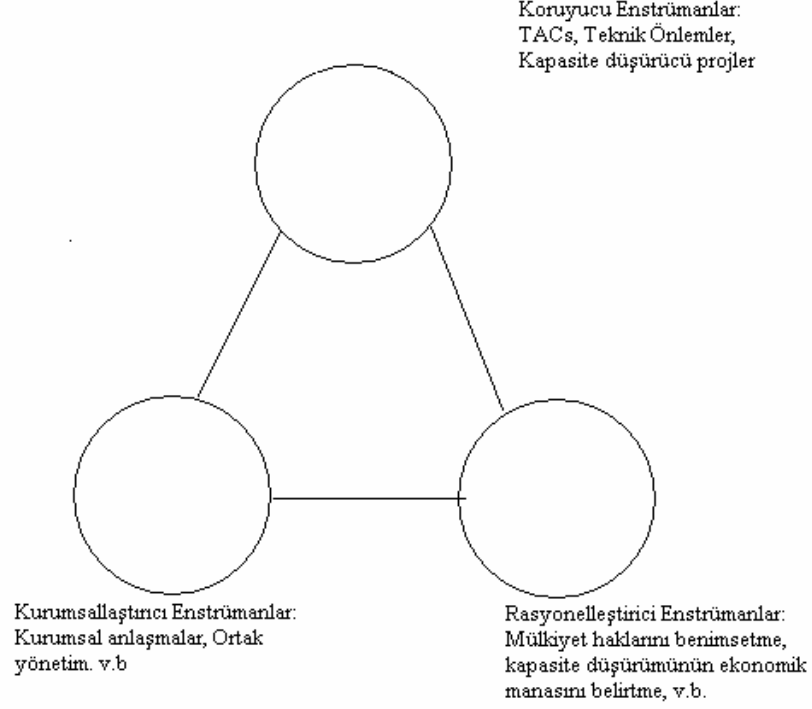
Koruyucu Enstrümanlar:
TACs, Teknik Önlemler,
Kapasite düşürücü projler

Kurumsallaştırıcı Enstrümanlar:
Kurumsal anlaşmalar, Ortak yönetim. v.b

Rasyonelleştirici Enstrümanlar:
Mülkiyet haklarını benimsetme, kapasite düşürümünün ekonomik manasını belirtme, v.b.